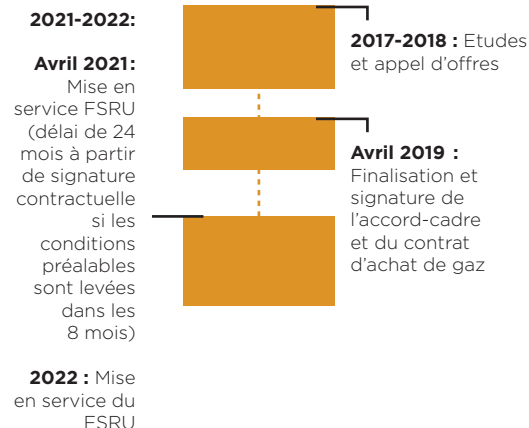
2021-2022:

Avril 2021: Mise en service FSRU (délai de 24 mois à partir de signature contractuelle si les conditions préalables sont levées dans les 8 mois)

2022 : Mise en service du FSRU

2017-2018 : Etudes et appel d'offres

Avril 2019 : Finalisation et signature de l'accord-cadre et du contrat d'achat de gaz